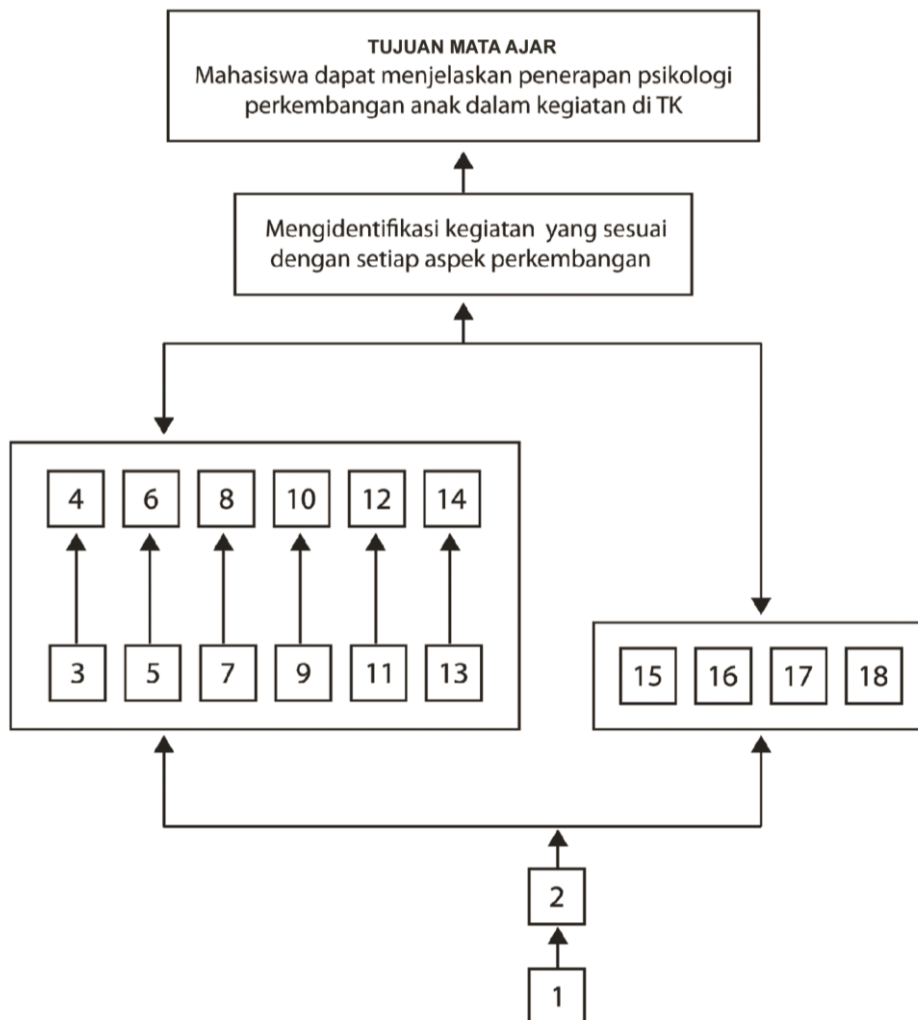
TUJUAN MATA AJAR
Mahasiswa dapat menjelaskan penerapan psikologi perkembangan anak dalam kegiatan di TK

Mengidentifikasi kegiatan yang sesuai dengan setiap aspek perkembangan

4 6 8 10 12 14

3 5 7 9 11 13

15 16 17 18

2

1